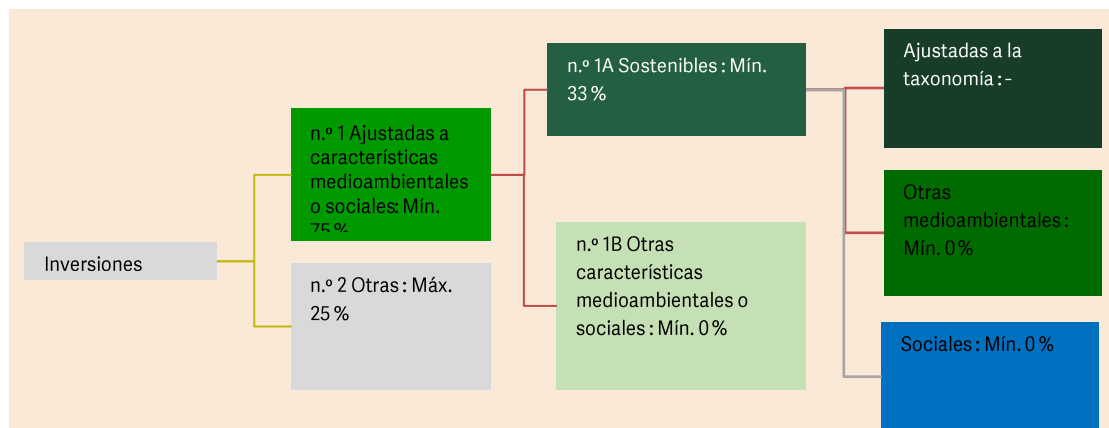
Inversiones

n.º 1 Ajustadas a características medioambientales o sociales: Mín. 75 %

n.º 2 Otras : Máx. 25 %

n.º 1A Sostenibles : Mín. 33 %

n.º 1B Otras características medioambientales o sociales : Mín. 0 %

Ajustadas a la taxonomía : -

Otras medioambientales : Mín. 0 %

Sociales : Mín. 0 %